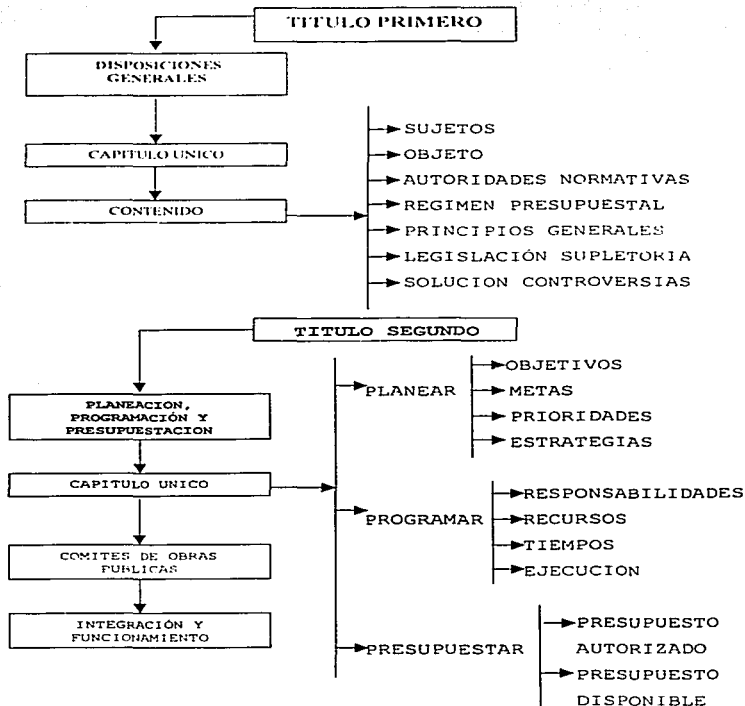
TITULO PRIMERO

DISPOSICIONES GENERALES

CAPITULO UNICO

CONTENIDO

SUJETOS
OBJETO
AUTORIDADES NORMATIVAS
REGIMEN PRESUPUESTAL
PRINCIPIOS GENERALES
LEGISLACIÓN SUPLETORIA
SOLUCION CONTROVERSIAS

TITULO SEGUNDO

PLANEACION, PROGRAMACIÓN Y PRESUPUESTACION

CAPITULO UNICO

COMITES DE OBRAS PUBLICAS

INTEGRACIÓN Y FUNCIONAMIENTO

PLANEAR
OBJETIVOS
METAS
PRIORIDADES
ESTRATEGIAS

PROGRAMAR
RESPONSABILIDADES
RECURSOS
TIEMPOS
EJECUCION

PRESUPUESTAR
PRESUPUESTO AUTORIZADO
PRESUPUESTO DISPONIBLE